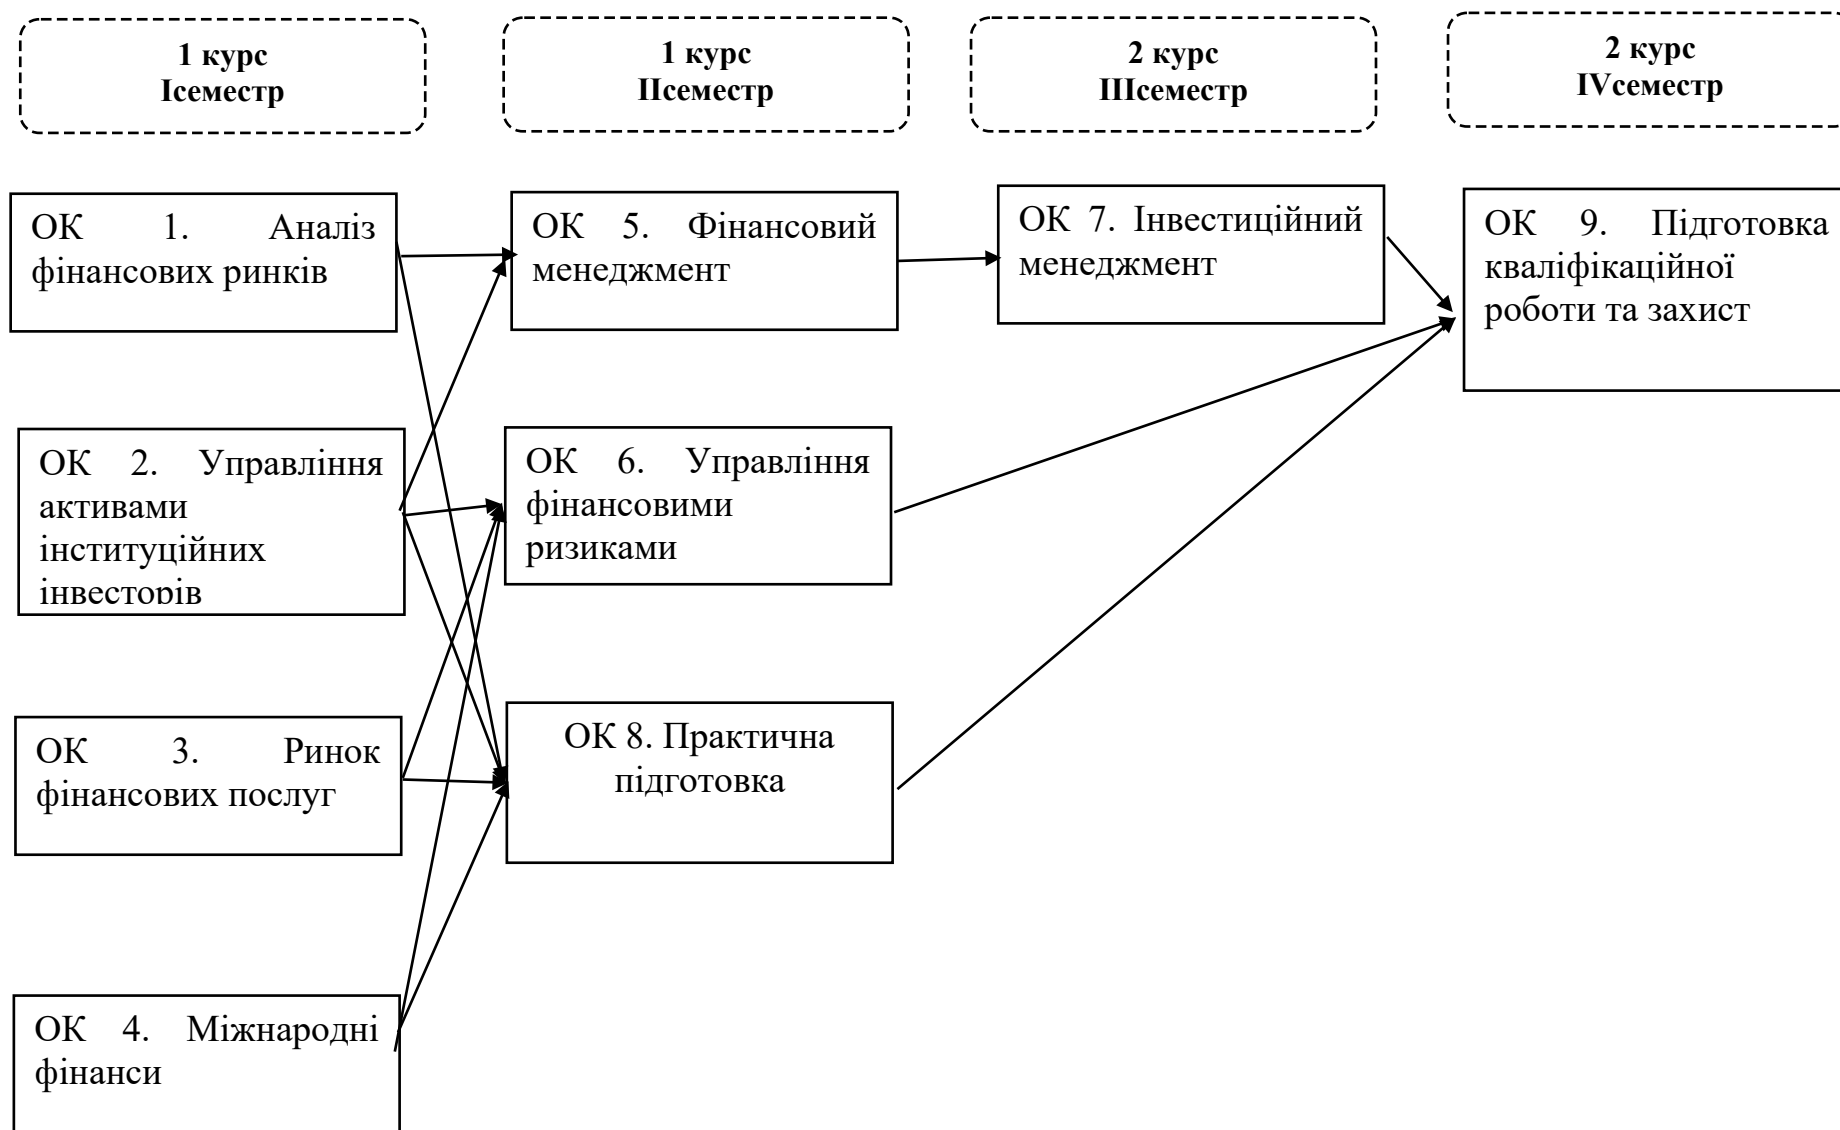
1 курс
Ісеместр

1 курс
ІІсеместр

2 курс
ІІІсеместр

2 курс
IVсеместр

ОК 1. Аналіз фінансових ринків

ОК 2. Управління активами інституційних інвесторів

ОК 3. Ринок фінансових послуг

ОК 4. Міжнародні фінанси

ОК 5. Фінансовий менеджмент

ОК 6. Управління фінансовими ризиками

ОК 8. Практична підготовка

ОК 7. Інвестиційний менеджмент

ОК 9. Підготовка кваліфікаційної роботи та захист